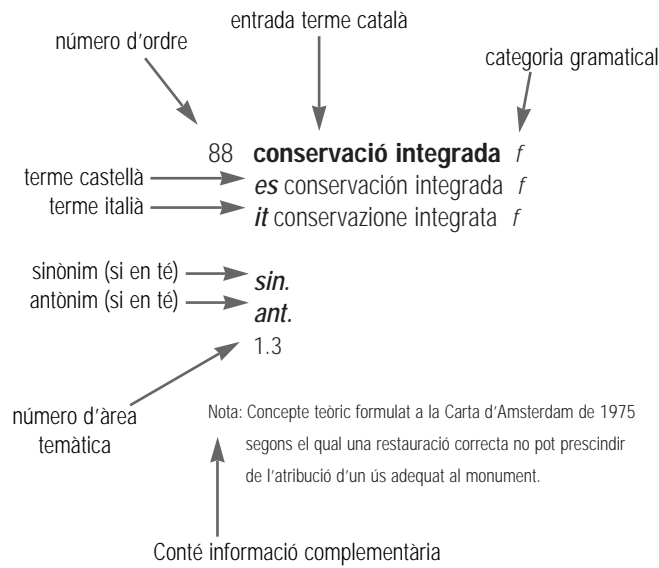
entrada terme català

número d'ordre

categoria gramatical

88 **conservació integrada** *f*

terme castellà → *es* conservación integrada *f*

terme italià → *it* conservazione integrata *f*

sinònim (si en té) → *sin.*

antònim (si en té) → *ant.*

1.3

número d'àrea temàtica

Nota: Concepte teòric formulat a la Carta d'Amsterdam de 1975 segons el qual una restauració correcta no pot prescindir de l'atribució d'un ús adequat al monument.

Conté informació complementària